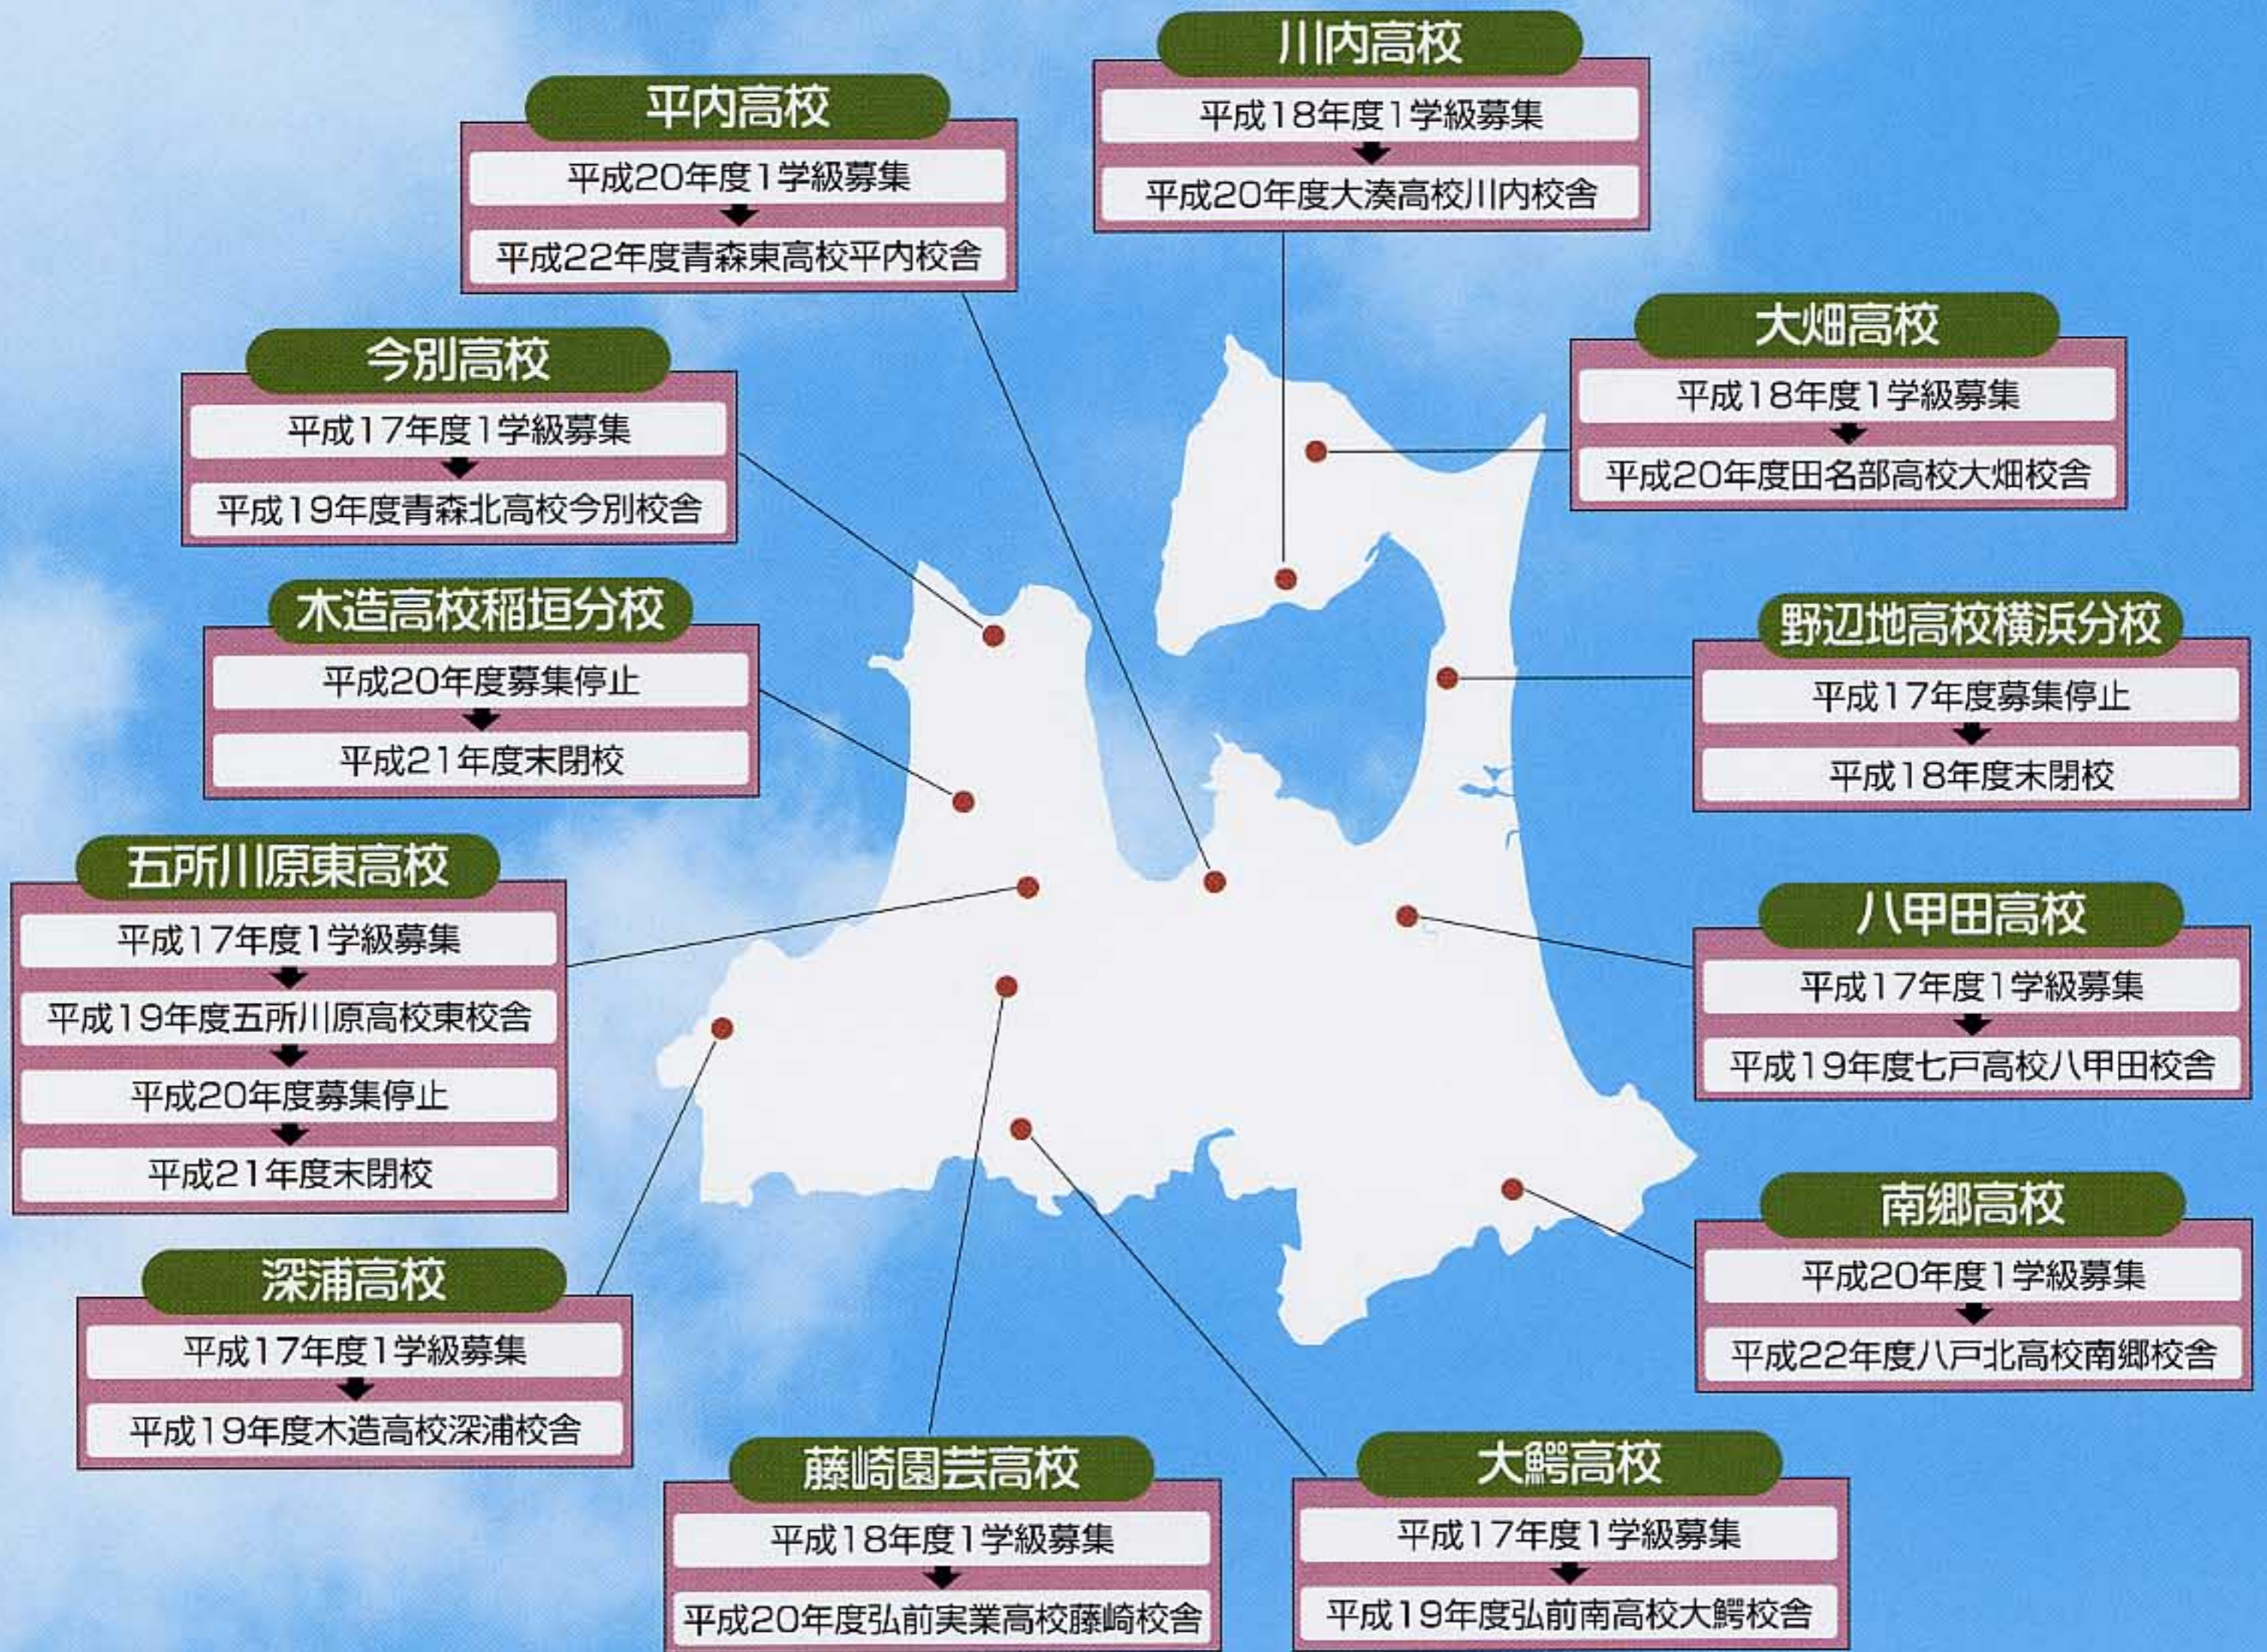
川内高校
平成18年度1学級募集
平成20年度大湊高校川内校舎

平内高校
平成20年度1学級募集
平成22年度青森東高校平内校舎

大畑高校
平成18年度1学級募集
平成20年度田名部高校大畑校舎

今別高校
平成17年度1学級募集
平成19年度青森北高校今別校舎

木造高校稲垣分校
平成20年度募集停止
平成21年度末閉校

野辺地高校横浜分校
平成17年度募集停止
平成18年度末閉校

五所川原東高校
平成17年度1学級募集
平成19年度五所川原高校東校舎
平成20年度募集停止
平成21年度末閉校

八甲田高校
平成17年度1学級募集
平成19年度七戸高校八甲田校舎

南郷高校
平成20年度1学級募集
平成22年度八戸北高校南郷校舎

深浦高校
平成17年度1学級募集
平成19年度木造高校深浦校舎

藤崎園芸高校
平成18年度1学級募集
平成20年度弘前実業高校藤崎校舎

大鰐高校
平成17年度1学級募集
平成19年度弘前南高校大鰐校舎